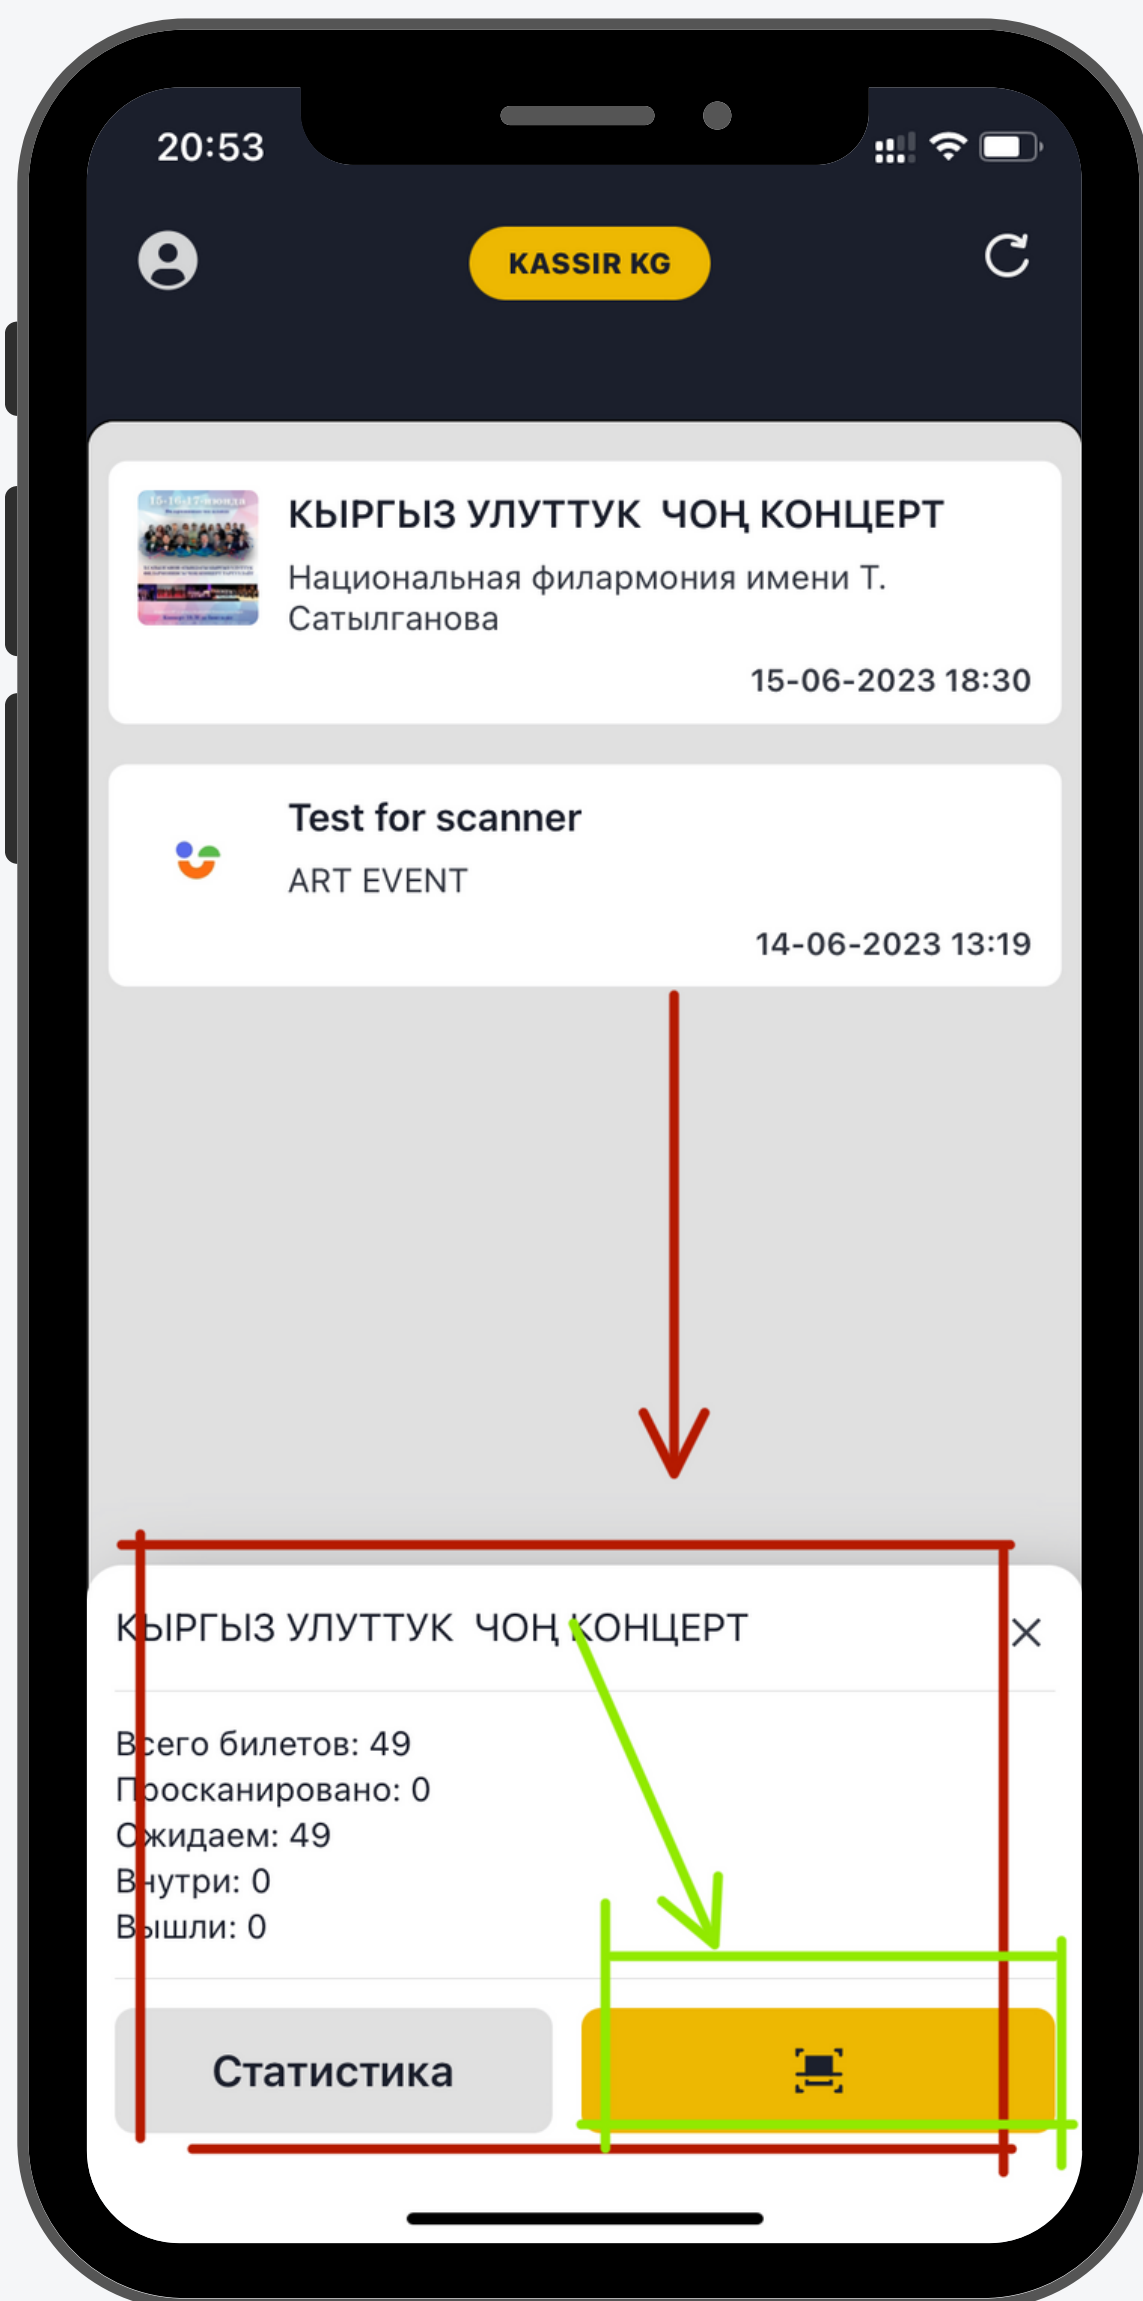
20:53

KASSIR KG

КЫРГЫЗ УЛУТТУК ЧОҢ КОНЦЕРТ
Национальная филармония имени Т. Сатылганова
15-06-2023 18:30

Test for scanner
ART EVENT
14-06-2023 13:19

КЫРГЫЗ УЛУТТУК ЧОҢ КОНЦЕРТ

Всего билетов: 49
Просканировано: 0
Ожидаем: 49
Внутри: 0
Вышли: 0

Статистика